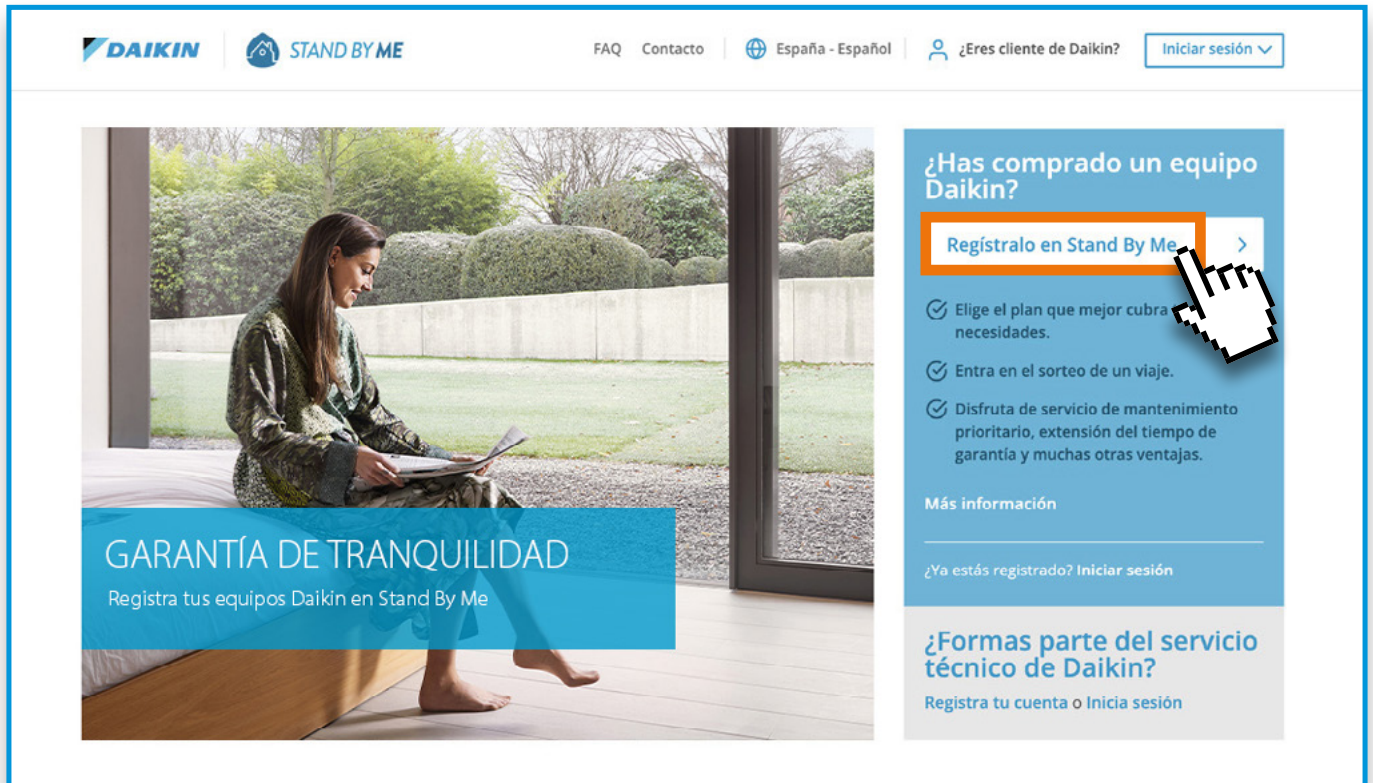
DAIKIN STAND BY ME FAQ Contacto España - Español ¿Eres cliente de Daikin? Iniciar sesión

GARANTÍA DE TRANQUILIDAD
Registra tus equipos Daikin en Stand By Me

¿Has comprado un equipo Daikin?

Regístralo en Stand By Me

Elige el plan que mejor cubra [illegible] necesidades.

Entra en el sorteo de un viaje.

Disfruta de servicio de mantenimiento prioritario, extensión del tiempo de garantía y muchas otras ventajas.

Más información

¿Ya estás registrado? Iniciar sesión

¿Formas parte del servicio técnico de Daikin?
Registra tu cuenta o Inicia sesión